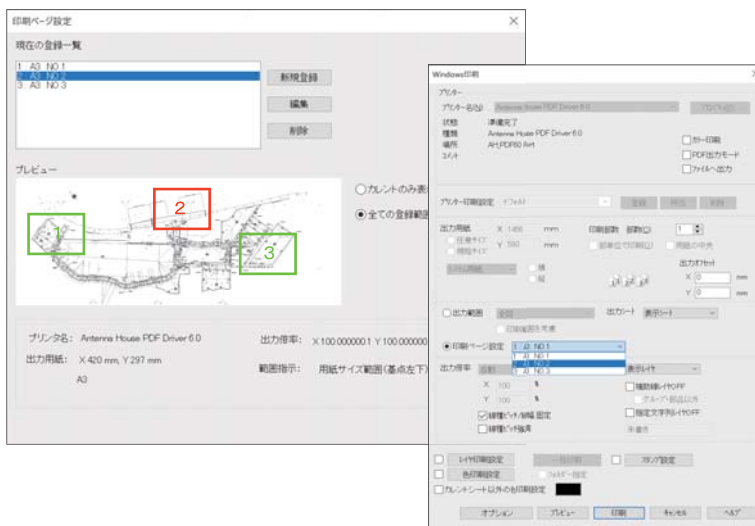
印刷ページ設定

現在の登録一覧

1 A3 NO.1
2 A3 NO.2
3 A3 NO.3

新規登録

編集

削除

プレビュー

2

1

3

カレントのみ表

全ての登録範

プリンタ名: Antenna House PDF Driver 6.0

出力用紙: X 420 mm, Y 297 mm

A3

出力倍率: X 100.000000 1 Y 100.000000

範囲指示: 用紙サイズ範囲(基点左下)

Windows印刷

プリンター

プリンター名(N) Antenna House PDF Driver 6.0 プロパティ(P)

状態 準備完了
種類 Antenna House PDF Driver 6.0
場所 AH_PDF60 Port
コメント

カラー印刷
PDF出力モード
ファイルへ出力

プリンター印刷設定 ドフォルト 登録 呼出 削除

出力用紙 X 1456 mm
任意サイズ
用紙サイズ Y 592 mm

印刷部数 部数(C) 1

部単位で印刷(L) 用紙の中央

縦
横

出力オフセット
X 0 mm
Y 0 mm

出力範囲 全図

印刷範囲を考慮

出力シート 表示シート

印刷ページ設定 1 A3 NO.1
1 A3 NO.1
2 A3 NO.2
3 A3 NO.3

出力倍率 自動

X 100 %
Y 100 %

表示レイヤ

補助線レイヤOFF
グループ・部品以外
指定文字列レイヤOFF
未書き

線種ピッチ/線幅 固定
線種ピッチ倍率

レイヤ印刷設定
色印刷設定
カレントシート以外の色印刷設定

一括印刷
フォルダー指定

スタンプ設定

オプション プレビュー 印刷 キャンセル ヘルプ